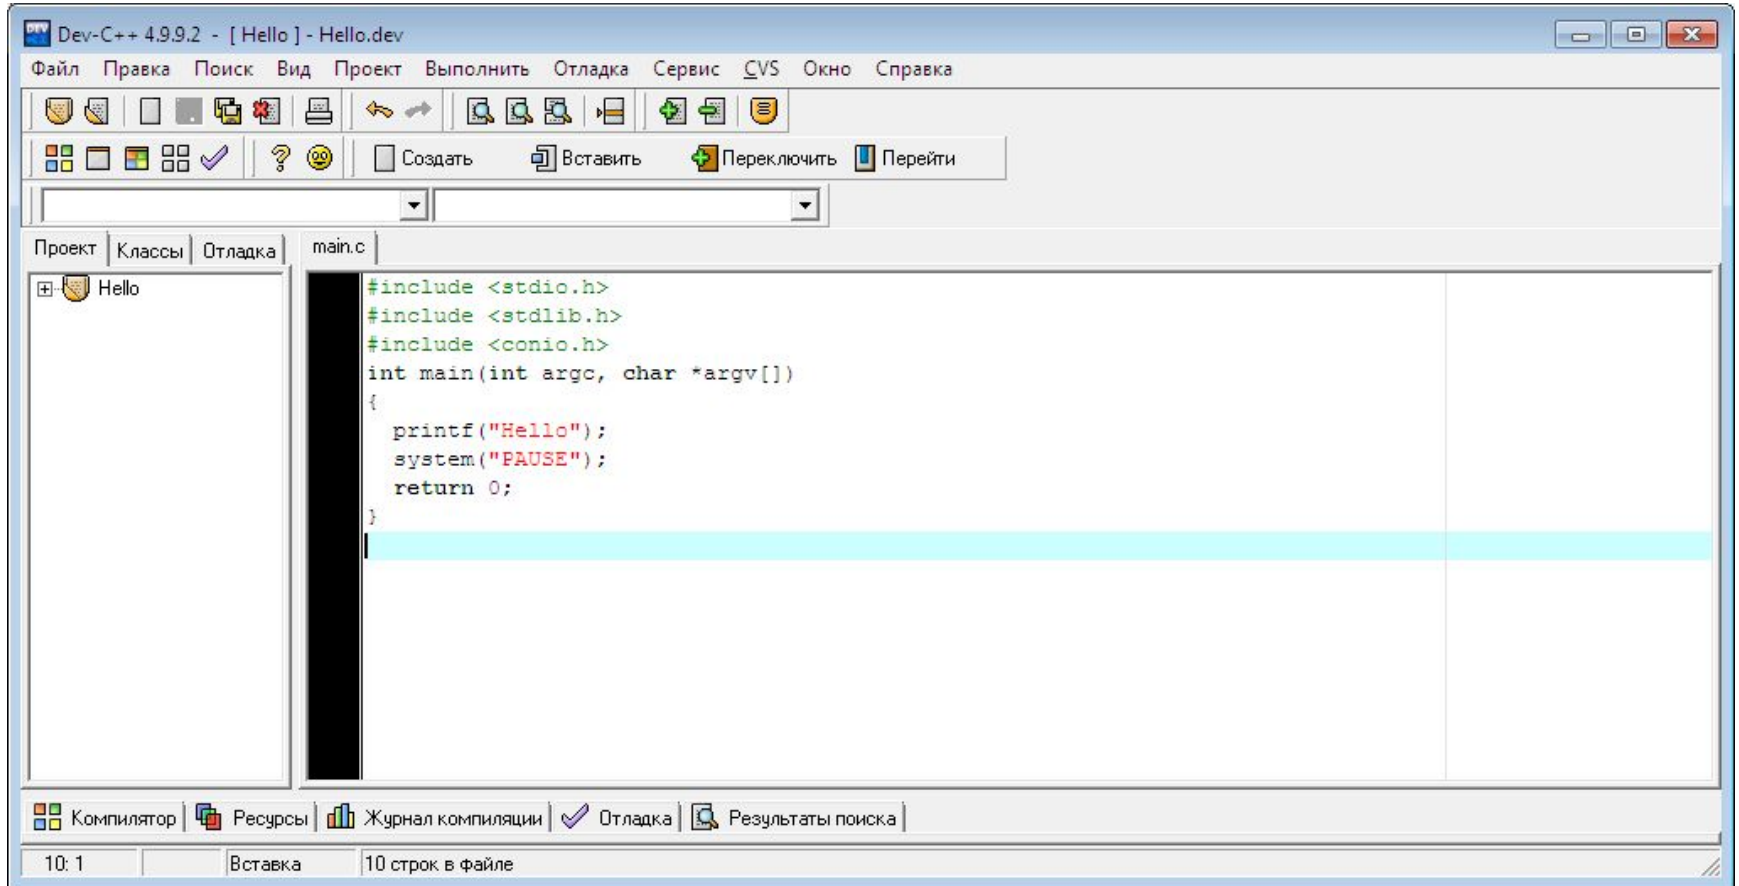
Dev-C++ 4.9.9.2 - [ Hello ] - Hello.dev

Файл Правка Поиск Вид Проект Выполнить Отладка Сервис CVS Окно Справка

Создать Вставить Переключить Перейти

Проект Классы Отладка

main.c

Hello

#include <stdio.h>
#include <stdlib.h>
#include <conio.h>
int main(int argc, char *argv[])
{
  printf("Hello");
  system("PAUSE");
  return 0;
}

Компилятор Ресурсы Журнал компиляции Отладка Результаты поиска

10: 1 Вставка 10 строк в файле